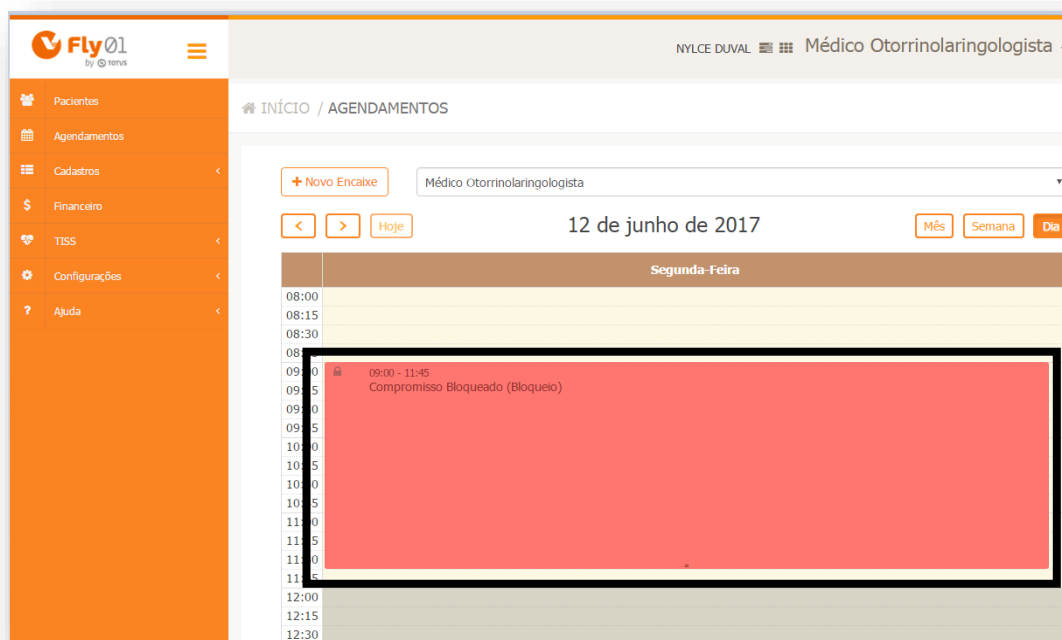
Fly01 by TOTVS

NYLCE DUVAL Médico Otorrinolaringologista

Pacientes
Agendamentos
Cadastros
Financeiro
TISS
Configurações
Ajuda

INÍCIO / AGENDAMENTOS

+ Novo Encaixe
Médico Otorrinolaringologista

< > Hoje
12 de junho de 2017
Mês Semana Dia

Segunda-Feira

08:00
08:15
08:30
08:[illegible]
09:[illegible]
09:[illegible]
09:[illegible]
09:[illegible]
10:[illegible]
10:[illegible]
10:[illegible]
10:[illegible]
11:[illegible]
11:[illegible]
11:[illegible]
11:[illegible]
12:00
12:15
12:30

09:00 - 11:45
Compromisso Bloqueado (Bloqueio)